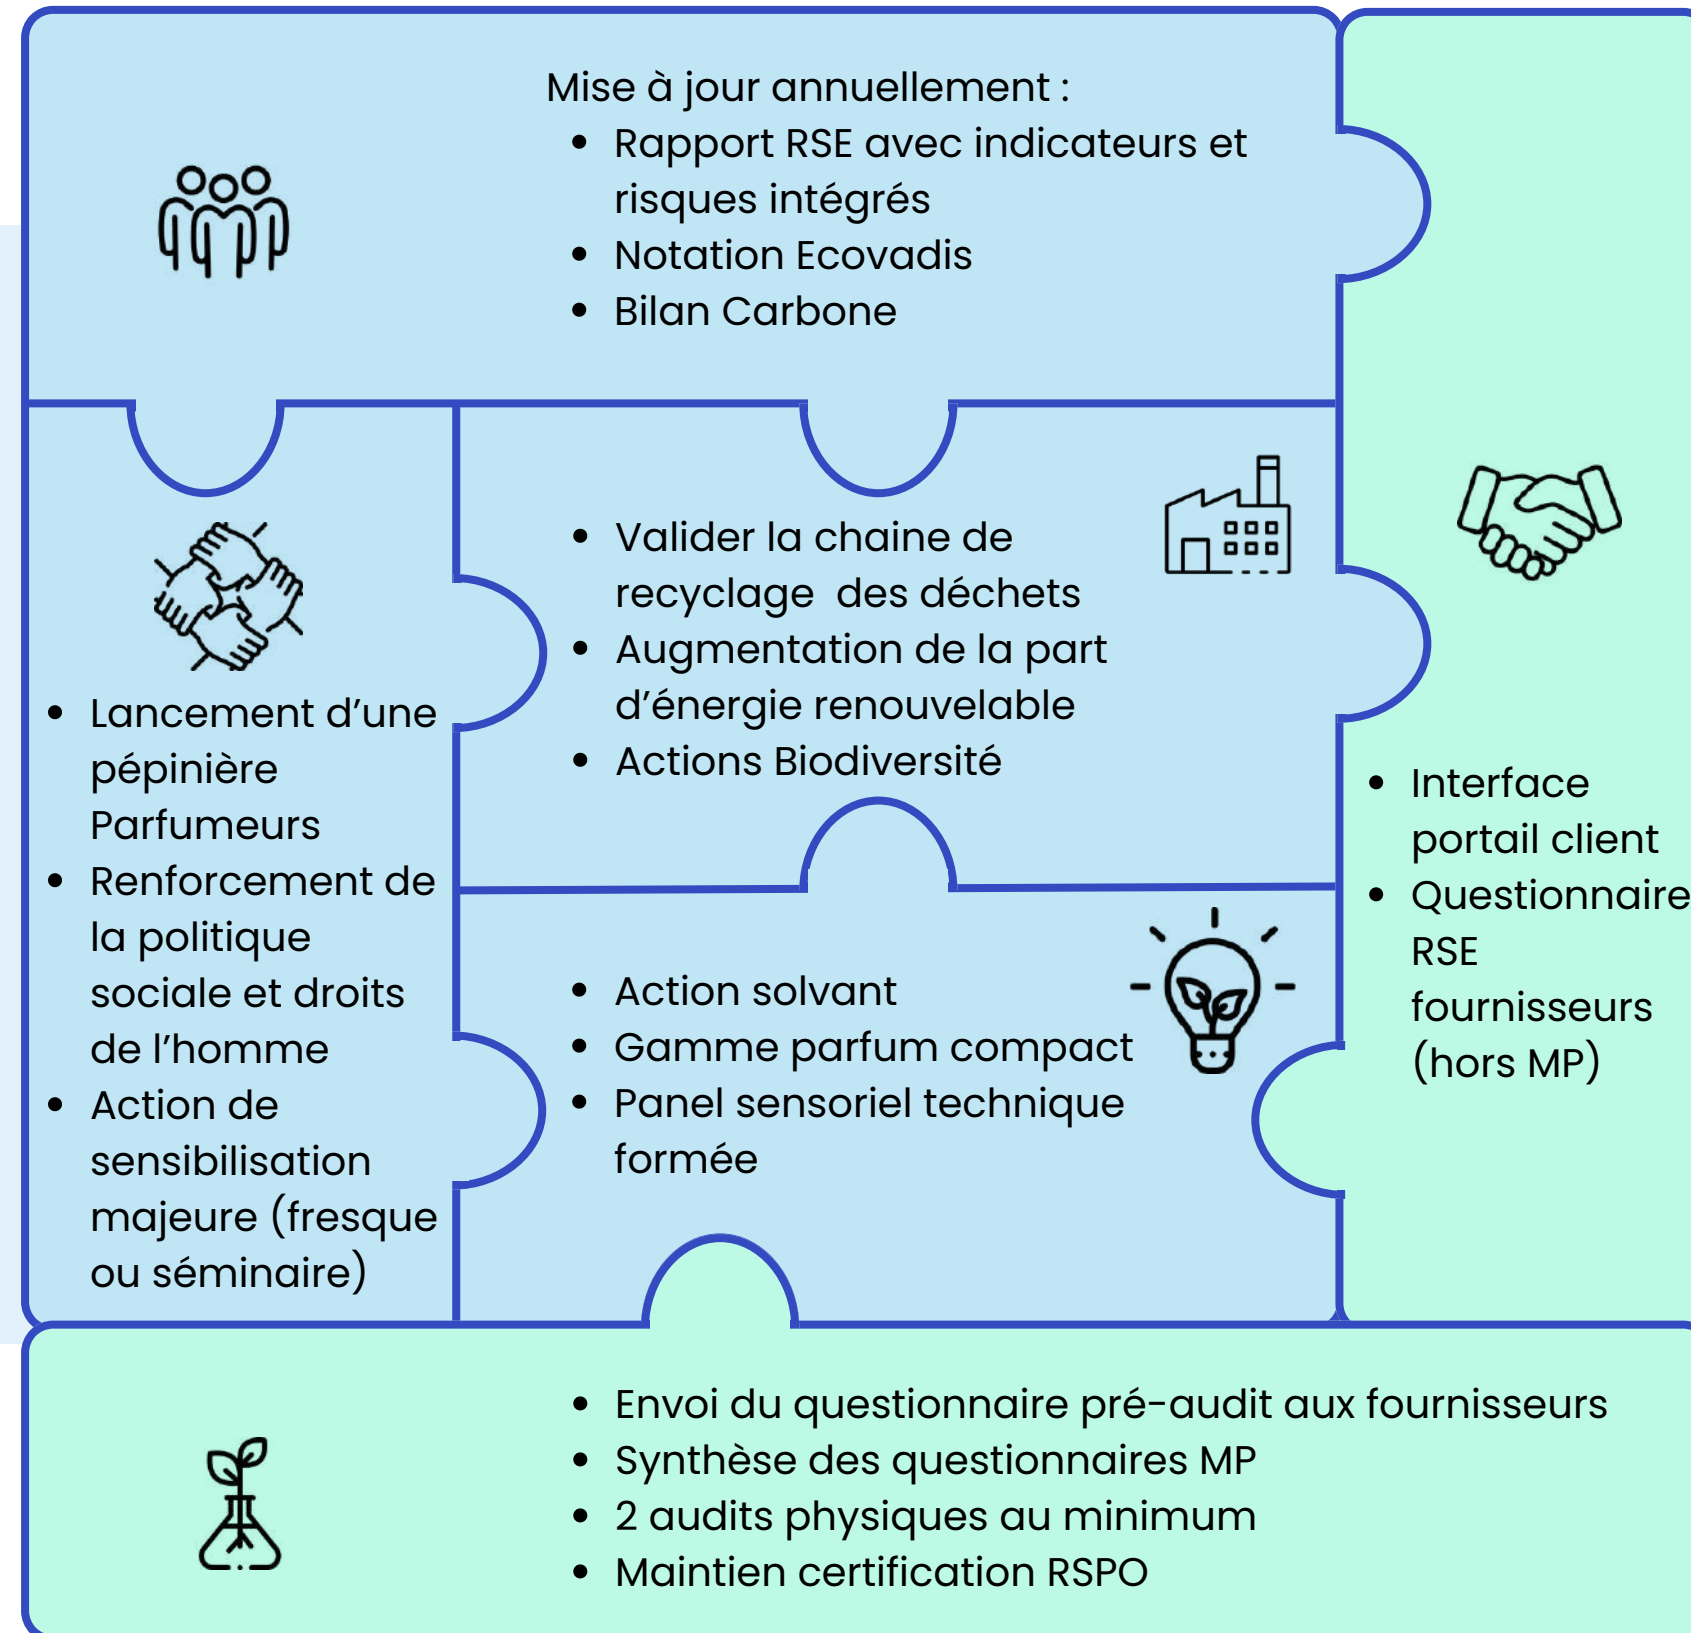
Mise à jour annuellement :

- Rapport RSE avec indicateurs et risques intégrés
- Notation Ecovadis
- Bilan Carbone

- Lancement d'une pépinière Parfumeurs
- Renforcement de la politique sociale et droits de l'homme
- Action de sensibilisation majeure (fresque ou séminaire)

- Valider la chaine de recyclage  des déchets
- Augmentation de la part d'énergie renouvelable
- Actions Biodiversité

- Interface portail client
- Questionnaire RSE fournisseurs (hors MP)

- Action solvant
- Gamme parfum compact
- Panel sensoriel technique formée

- Envoi du questionnaire pré-audit aux fournisseurs
- Synthèse des questionnaires MP
- 2 audits physiques au minimum
- Maintien certification RSPO